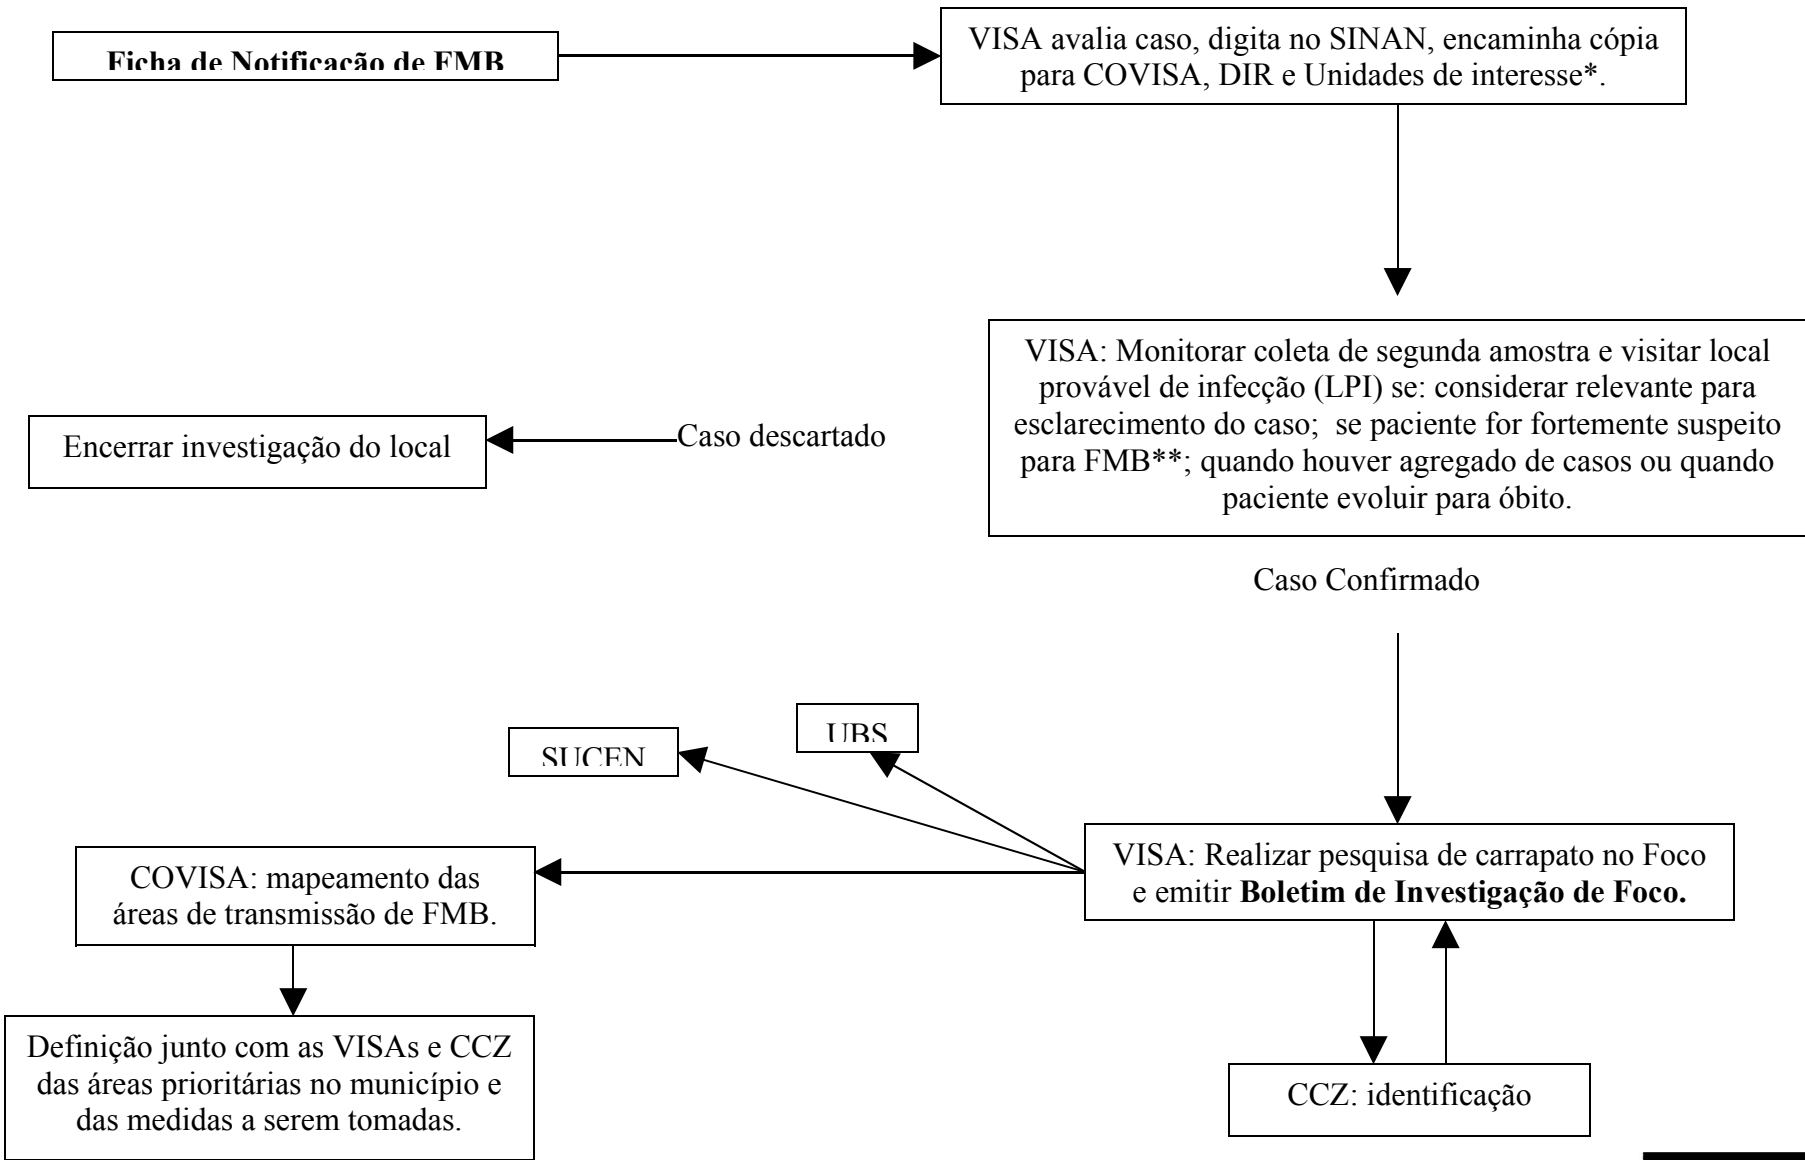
Ficha de Notificação de FMB

VISA avalia caso, digita no SINAN, encaminha cópia para COVISA, DIR e Unidades de interesse*.

VISA: Monitorar coleta de segunda amostra e visitar local provável de infecção (LPI) se: considerar relevante para esclarecimento do caso; se paciente for fortemente suspeito para FMB**; quando houver agregado de casos ou quando paciente evoluir para óbito.

Encerrar investigação do local

Caso descartado

Caso Confirmado

SUCEN

UBS

COVISA: mapeamento das áreas de transmissão de FMB.

VISA: Realizar pesquisa de carrapato no Foco e emitir **Boletim de Investigação de Foco.**

Definição junto com as VISAs e CCZ das áreas prioritárias no município e das medidas a serem tomadas.

CCZ: identificação